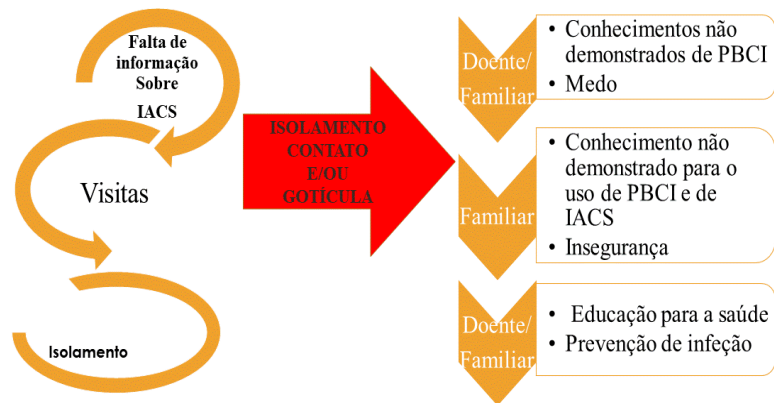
Falta de informação Sobre IACS

Visitas

Isolamento

ISOLAMENTO CONTATO E/OU GOTÍCULA

Doente/ Familiar

• Conhecimentos não demonstrados de PBCI
• Medo

Familiar

• Conhecimento não demonstrado para o uso de PBCI e de IACS
• Insegurança

Doente/ Familiar

• Educação para a saúde
• Prevenção de infeção